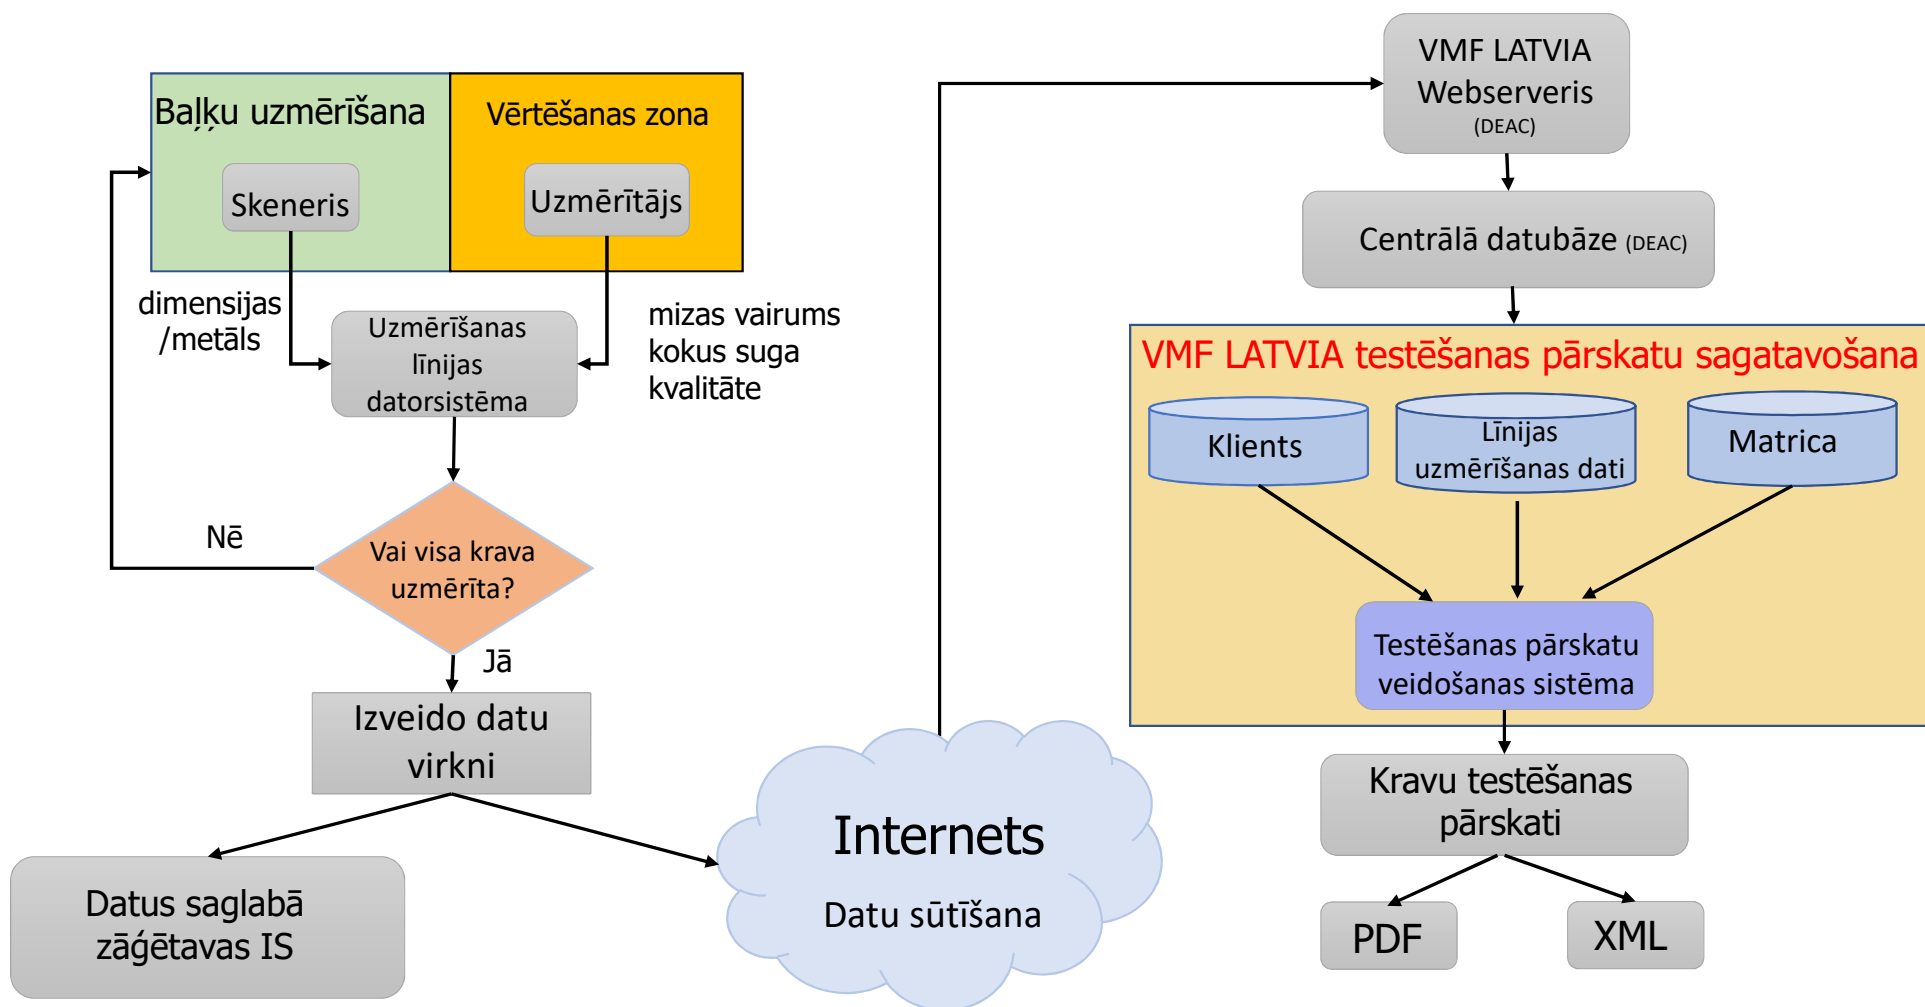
Baļķu uzmērīšana

Vērtēšanas zona

Skeneris

Uzmērītājs

dimensijas /metāls

Uzmērīšanas līnijas datorsistēma

mizas vairums kokus suga kvalitāte

Nē

Vai visa krava uzmērīta?

Jā

Izveido datu virkni

Datus saglabā zāģētavas IS

Internets

Datu sūtīšana

VMF LATVIA Webserveris (DEAC)

Centrālā datubāze (DEAC)

VMF LATVIA testēšanas pārskatu sagatavošana

Klients

Līnijas uzmērīšanas dati

Matrica

Testēšanas pārskatu veidošanas sistēma

Kravu testēšanas pārskati

PDF

XML